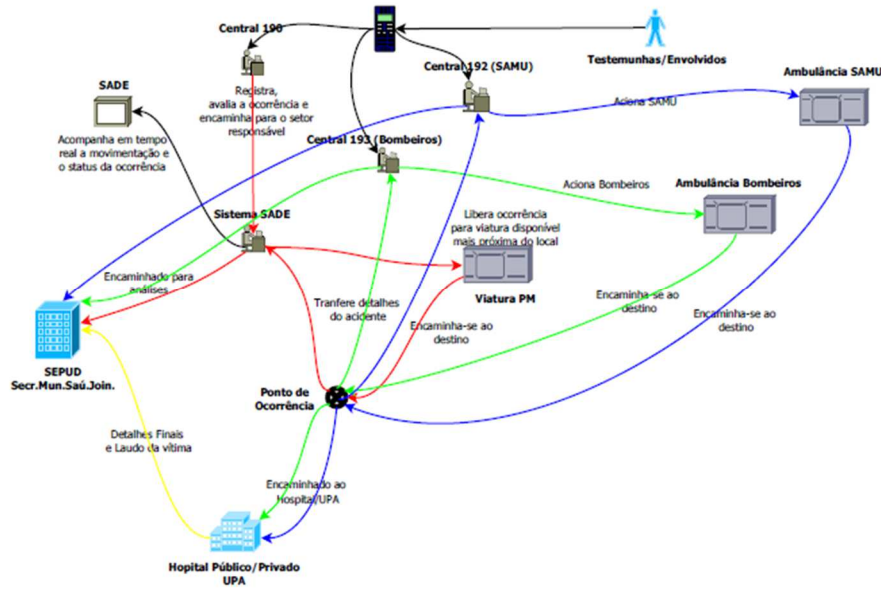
Central 190

Registra, avalia a ocorrência e encaminha para o setor responsável

Testemunhas/Envolvidos

Central 192 (SAMU)

Ambulância SAMU

Aciona SAMU

SADE

Acompanha em tempo real a movimentação e o status da ocorrência

Central 193 (Bombeiros)

Aciona Bombeiros

Ambulância Bombeiros

Sistema SADE

Libera ocorrência para viatura disponível mais próxima do local

Encaminhado para análises

Tranfere detalhes do acidente

Viatura PM

Encaminha-se ao destino

Encaminha-se ao destino

Encaminha-se ao destino

SEPUD
Secr.Mun.Saú.Join.

Ponto de Ocorrência

Detalhes Finais e Laudo da vítima

Encaminhado ao Hospital/UPA

Hospital Público/Privado
UPA